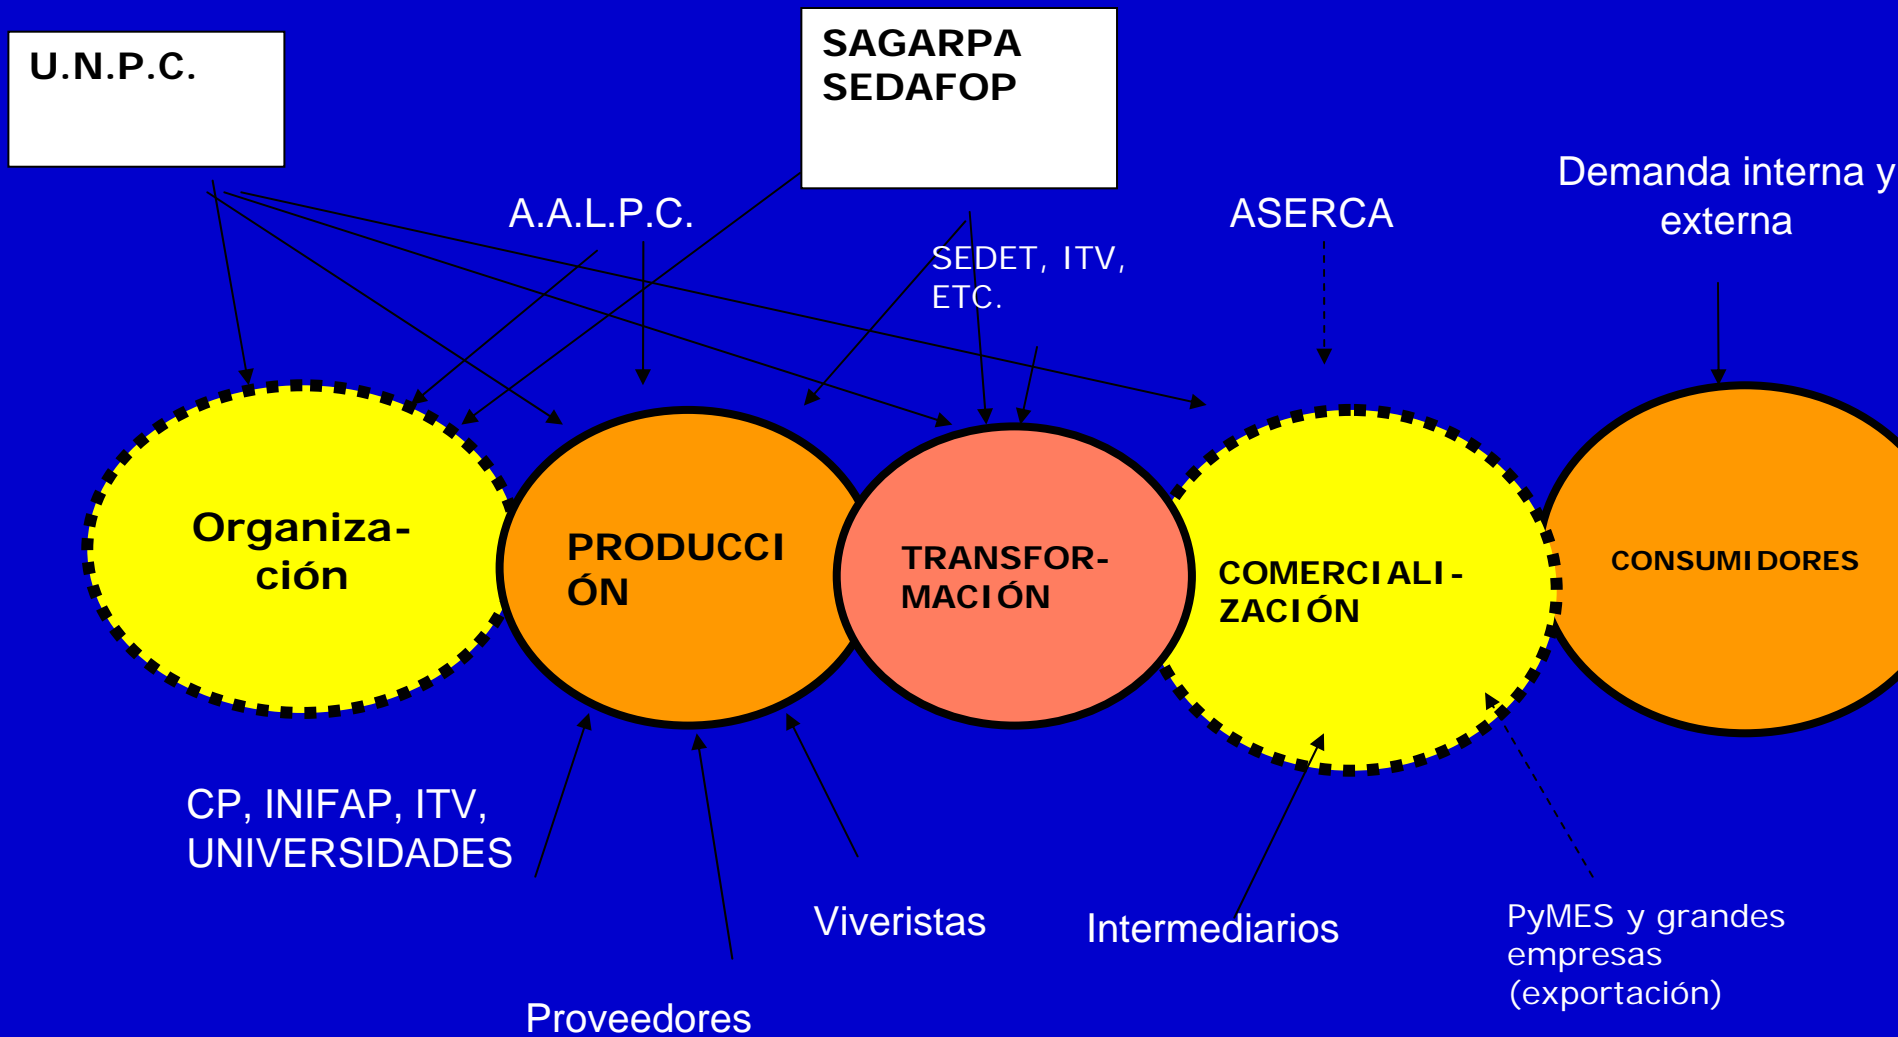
U.N.P.C.

SAGARPA
SEDAFOP

A.A.L.P.C.

SEDET, ITV, ETC.

ASERCA

Demanda interna y externa

Organiza-ción

PRODUCCI ÓN

TRANSFOR-MACIÓN

COMERCIALI-ZACIÓN

CONSUMIDORES

CP, INIFAP, ITV, UNIVERSIDADES

Viveristas

Intermediarios

PyMES y grandes empresas (exportación)

Proveedores